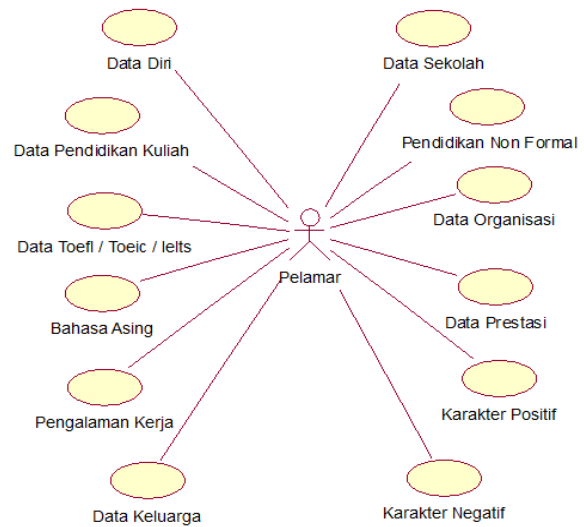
Data Diri

Data Sekolah

Pendidikan Non Formal

Data Pendidikan Kuliah

Data Organisasi

Data Toefl / Toeic / Ielts

Pelamar

Bahasa Asing

Data Prestasi

Pengalaman Kerja

Karakter Positif

Data Keluarga

Karakter Negatif